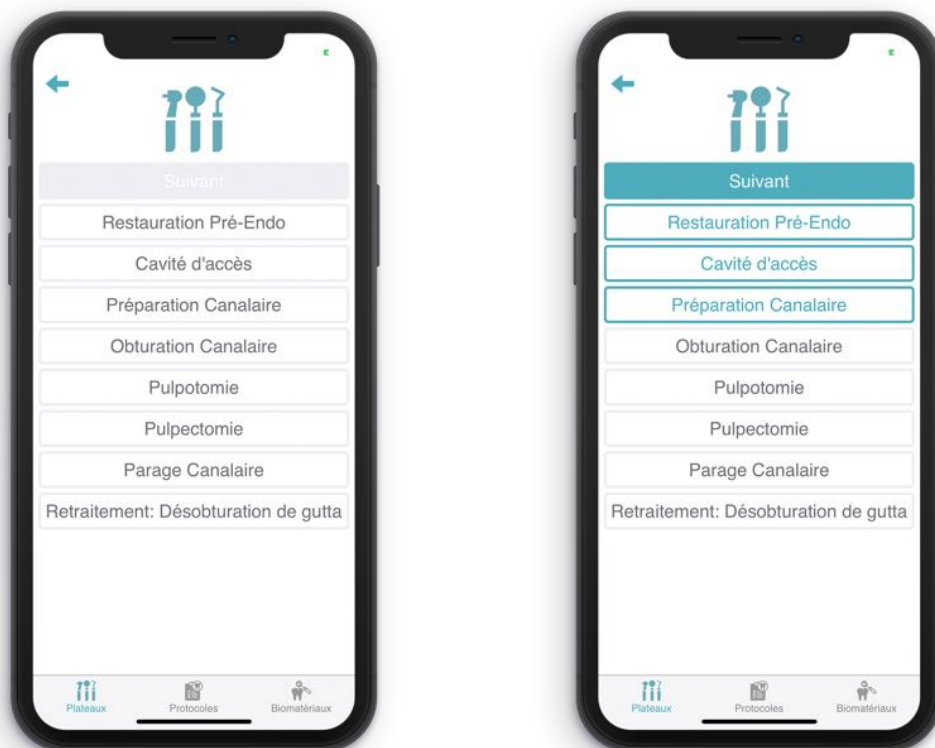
Suivant

Restauration Pré-Endo

Cavité d'accès

Préparation Canalaire

Obturation Canalaire

Pulpotomie

Pulpectomie

Parage Canalaire

Retraitement: Désobturation de gutta

Plateaux Protocoles Biomatériaux

Suivant

Restauration Pré-Endo

Cavité d'accès

Préparation Canalaire

Obturation Canalaire

Pulpotomie

Pulpectomie

Parage Canalaire

Retraitement: Désobturation de gutta

Plateaux Protocoles Biomatériaux